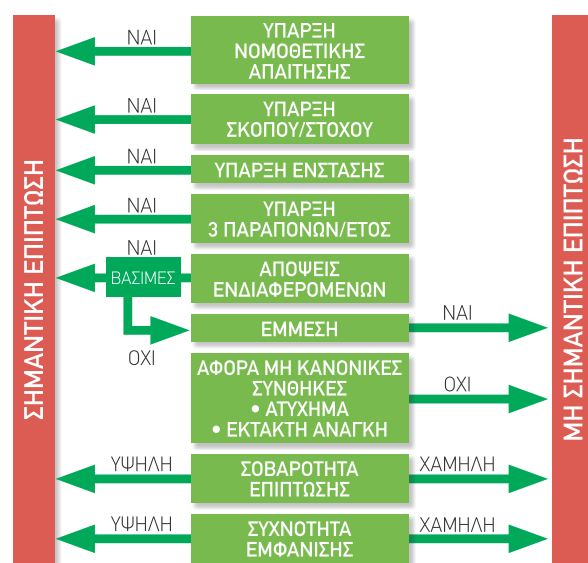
ΣΗΜΑΝΤΙΚΗ ΕΠΙΠΤΩΣΗ

ΝΑΙ
ΥΠΑΡΞΗ ΝΟΜΟΘΕΤΙΚΗΣ ΑΠΑΙΤΗΣΗΣ

ΝΑΙ
ΥΠΑΡΞΗ ΣΚΟΠΟΥ/ΣΤΟΧΟΥ

ΝΑΙ
ΥΠΑΡΞΗ ΕΝΣΤΑΣΗΣ

ΝΑΙ
ΥΠΑΡΞΗ 3 ΠΑΡΑΠΟΝΩΝ/ΕΤΟΣ

ΝΑΙ
ΒΑΣΙΜΕΣ
ΑΠΟΨΕΙΣ ΕΝΔΙΑΦΕΡΟΜΕΝΩΝ

ΟΧΙ
ΕΜΜΕΣΗ
ΝΑΙ

ΑΦΟΡΑ ΜΗ ΚΑΝΟΝΙΚΕΣ ΣΥΝΘΗΚΕΣ
• ΑΤΥΧΗΜΑ
• ΕΚΤΑΚΤΗ ΑΝΑΓΚΗ
ΟΧΙ

ΥΨΗΛΗ
ΣΟΒΑΡΟΤΗΤΑ ΕΠΙΠΤΩΣΗΣ
ΧΑΜΗΛΗ

ΥΨΗΛΗ
ΣΥΧΝΟΤΗΤΑ ΕΜΦΑΝΙΣΗΣ
ΧΑΜΗΛΗ

ΜΗ ΣΗΜΑΝΤΙΚΗ ΕΠΙΠΤΩΣΗ